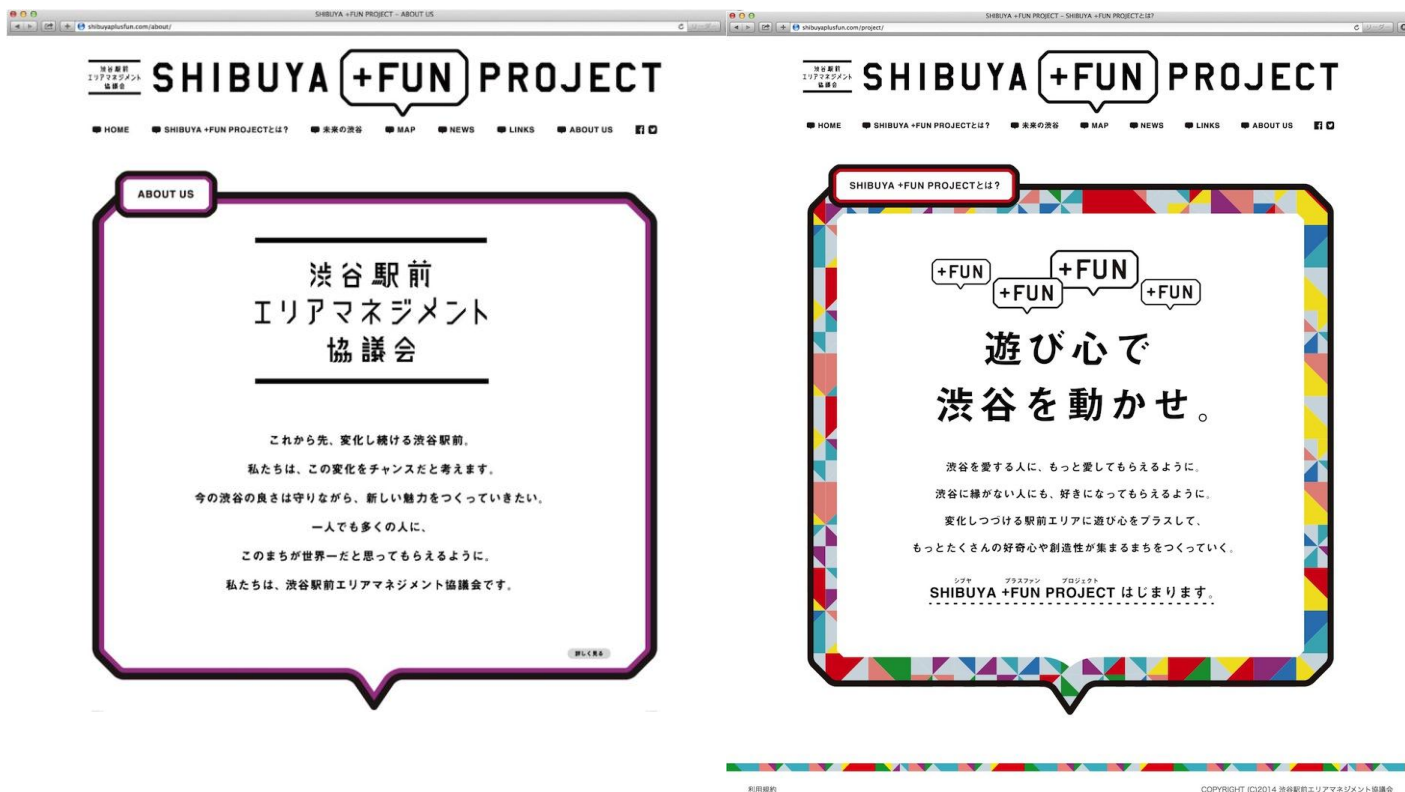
SHIBUYA +FUN PROJECT – ABOUT US
shibuyaplusfun.com/about/

渋谷駅前
エリアマネジメント
協議会

SHIBUYA +FUN PROJECT

HOME
SHIBUYA +FUN PROJECTとは?
未来の渋谷
MAP
NEWS
LINKS
ABOUT US

ABOUT US

渋谷駅前
エリアマネジメント
協議会

これから先、変化し続ける渋谷駅前。
私たちは、この変化をチャンスだと考えます。
今の渋谷の良さは守りながら、新しい魅力をつくっていきたい。
一人でも多くの人に、
このまちが世界一だと思ってもらえるように。
私たちは、渋谷駅前エリアマネジメント協議会です。

詳しく見る

SHIBUYA +FUN PROJECT – SHIBUYA +FUN PROJECTとは?
shibuyaplusfun.com/project/

渋谷駅前
エリアマネジメント
協議会

SHIBUYA +FUN PROJECT

HOME
SHIBUYA +FUN PROJECTとは?
未来の渋谷
MAP
NEWS
LINKS
ABOUT US

SHIBUYA +FUN PROJECTとは?

+FUN
+FUN
+FUN
+FUN

遊び心で
渋谷を動かせ。

渋谷を愛する人に、もっと愛してもらえるように。
渋谷に縁がない人にも、好きになってもらえるように。
変化しつづける駅前エリアに遊び心をプラスして、
もっとたくさんの好奇心や創造性が集まるまちをつくっていく。

シブヤ プラスファン プロジェクト
SHIBUYA +FUN PROJECT はじまります。

利用規約
COPYRIGHT (C)2014 渋谷駅前エリアマネジメント協議会